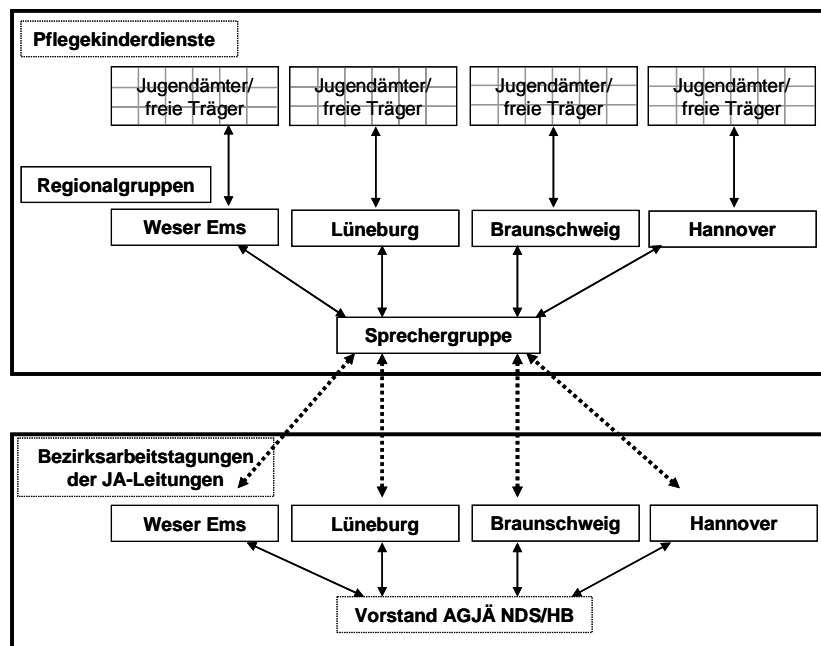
Pflegekinderdienste

Jugendämter/ freie Träger

Jugendämter/ freie Träger

Jugendämter/ freie Träger

Jugendämter/ freie Träger

Regionalgruppen

Weser Ems

Lüneburg

Braunschweig

Hannover

Sprechergruppe

Bezirksarbeitstagungen der JA-Leitungen

Weser Ems

Lüneburg

Braunschweig

Hannover

Vorstand AGJÄ NDS/HB